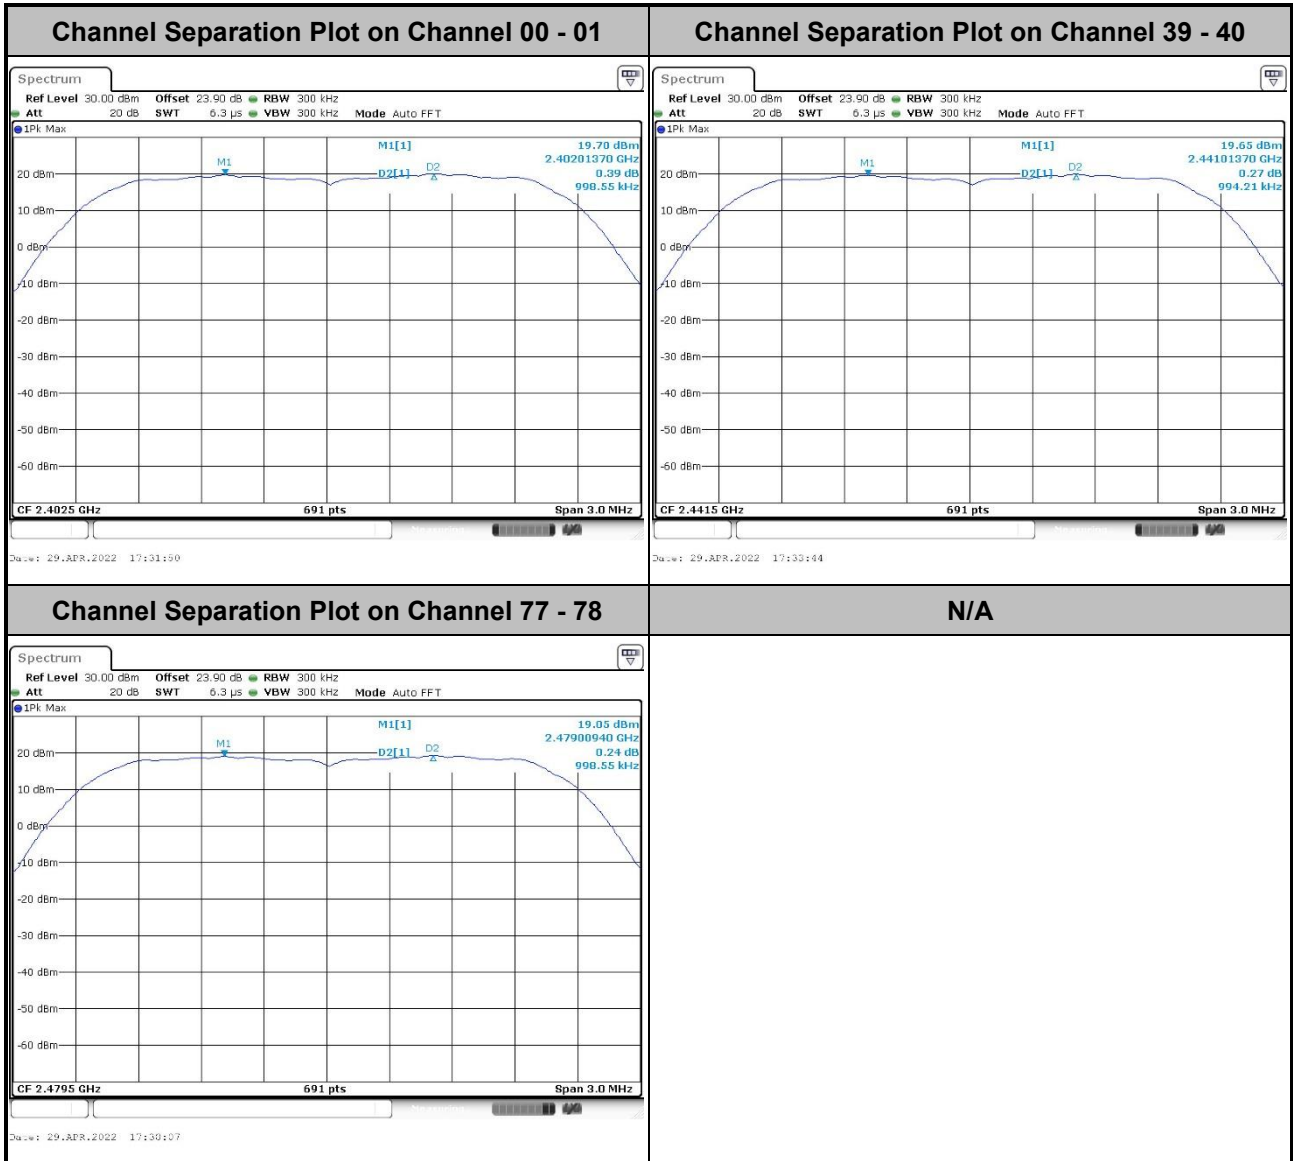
| Channel Separation Plot on Channel 00 - 01 | Channel Separation Plot on Channel 39 - 40 |
|---|---|
| Spectrum<br>Ref Level 30.00 dBm Offset 23.90 dB RBW 300 kHz<br>Att 20 dB SWT 6.3 µs VBW 300 kHz Mode Auto FFT<br>1Pk Max<br>M1[1] 19.70 dBm 2.40201370 GHz<br>D2[1] 0.39 dB 998.55 kHz<br>M1 D2<br>20 dBm<br>10 dBm<br>0 dBm<br>-10 dBm<br>-20 dBm<br>-30 dBm<br>-40 dBm<br>-50 dBm<br>-60 dBm<br>CF 2.4025 GHz 691 pts Span 3.0 MHz<br>Date: 29.APR.2022 17:31:50 | Spectrum<br>Ref Level 30.00 dBm Offset 23.90 dB RBW 300 kHz<br>Att 20 dB SWT 6.3 µs VBW 300 kHz Mode Auto FFT<br>1Pk Max<br>M1[1] 19.65 dBm 2.44101370 GHz<br>D2[1] 0.27 dB 994.21 kHz<br>M1 D2<br>20 dBm<br>10 dBm<br>0 dBm<br>-10 dBm<br>-20 dBm<br>-30 dBm<br>-40 dBm<br>-50 dBm<br>-60 dBm<br>CF 2.4415 GHz 691 pts Span 3.0 MHz<br>Date: 29.APR.2022 17:33:44 |
| Channel Separation Plot on Channel 77 - 78 | N/A |
| Spectrum<br>Ref Level 30.00 dBm Offset 23.90 dB RBW 300 kHz<br>Att 20 dB SWT 6.3 µs VBW 300 kHz Mode Auto FFT<br>1Pk Max<br>M1[1] 19.05 dBm 2.47900940 GHz<br>D2[1] 0.24 dB 998.55 kHz<br>M1 D2<br>20 dBm<br>10 dBm<br>0 dBm<br>-10 dBm<br>-20 dBm<br>-30 dBm<br>-40 dBm<br>-50 dBm<br>-60 dBm<br>CF 2.4795 GHz 691 pts Span 3.0 MHz<br>Date: 29.APR.2022 17:38:07 | |